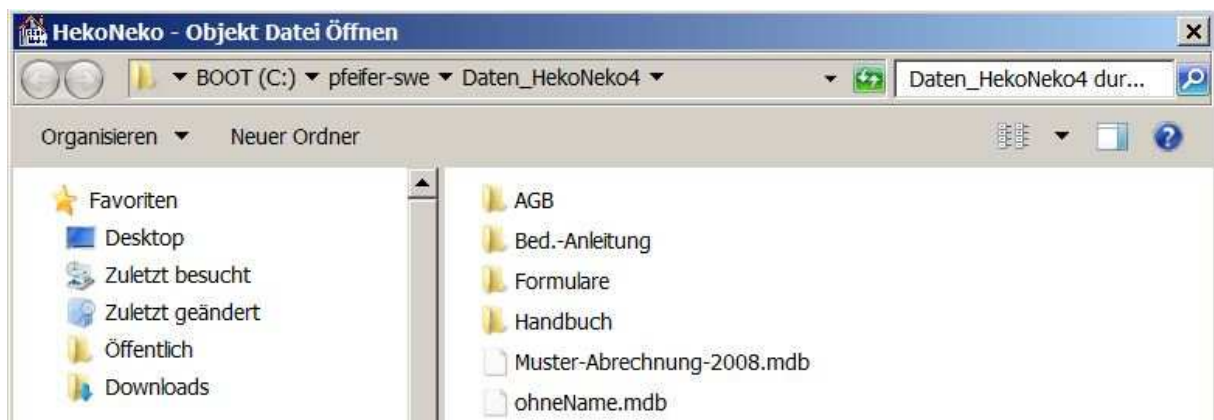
HekoNeko - Objekt Datei Öffnen

BOOT (C:) ▾ pfeifer-swe ▾ Daten_HekoNeko4 ▾

Daten_HekoNeko4 dur...

Organisieren ▾ Neuer Ordner

Favoriten
Desktop
Zuletzt besucht
Zuletzt geändert
Öffentlich
Downloads

AGB
Bed.-Anleitung
Formulare
Handbuch
Muster-Abrechnung-2008.mdb
ohneName.mdb